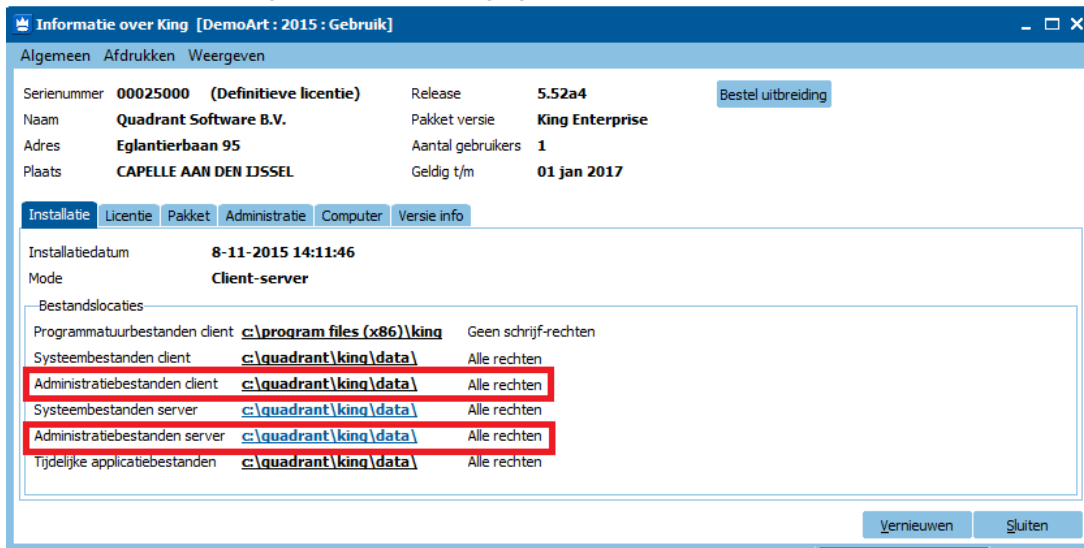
Informatie over King [DemoArt : 2015 : Gebruik]

Algemeen Afdrukken Weergeven

| | | | | |
|---|---|---|---|---|
| Serienummer | 00025000 (Definitieve licentie) | Release | 5.52a4 | Bestel uitbreiding |
| Naam | Quadrant Software B.V. | Pakket versie | King Enterprise | |
| Adres | Eglantierbaan 95 | Aantal gebruikers | 1 | |
| Plaats | CAPELLE AAN DEN IJSSEL | Geldig t/m | 01 jan 2017 | |

Installatie Licentie Pakket Administratie Computer Versie info

Installatiedatum 8-11-2015 14:11:46
Mode Client-server

Bestandslocaties

| | | |
|---|---|---|
| Programmatuurbestanden client | c:\program files (x86)\king | Geen schrijf-rechten |
| Systeembestanden client | c:\quadrant\king\data\ | Alle rechten |
| Administratiebestanden client | c:\quadrant\king\data\ | Alle rechten |
| Systeembestanden server | c:\quadrant\king\data\ | Alle rechten |
| Administratiebestanden server | c:\quadrant\king\data\ | Alle rechten |
| Tijdelijke applicatiebestanden | c:\quadrant\king\data\ | Alle rechten |

Vernieuwen Sluiten